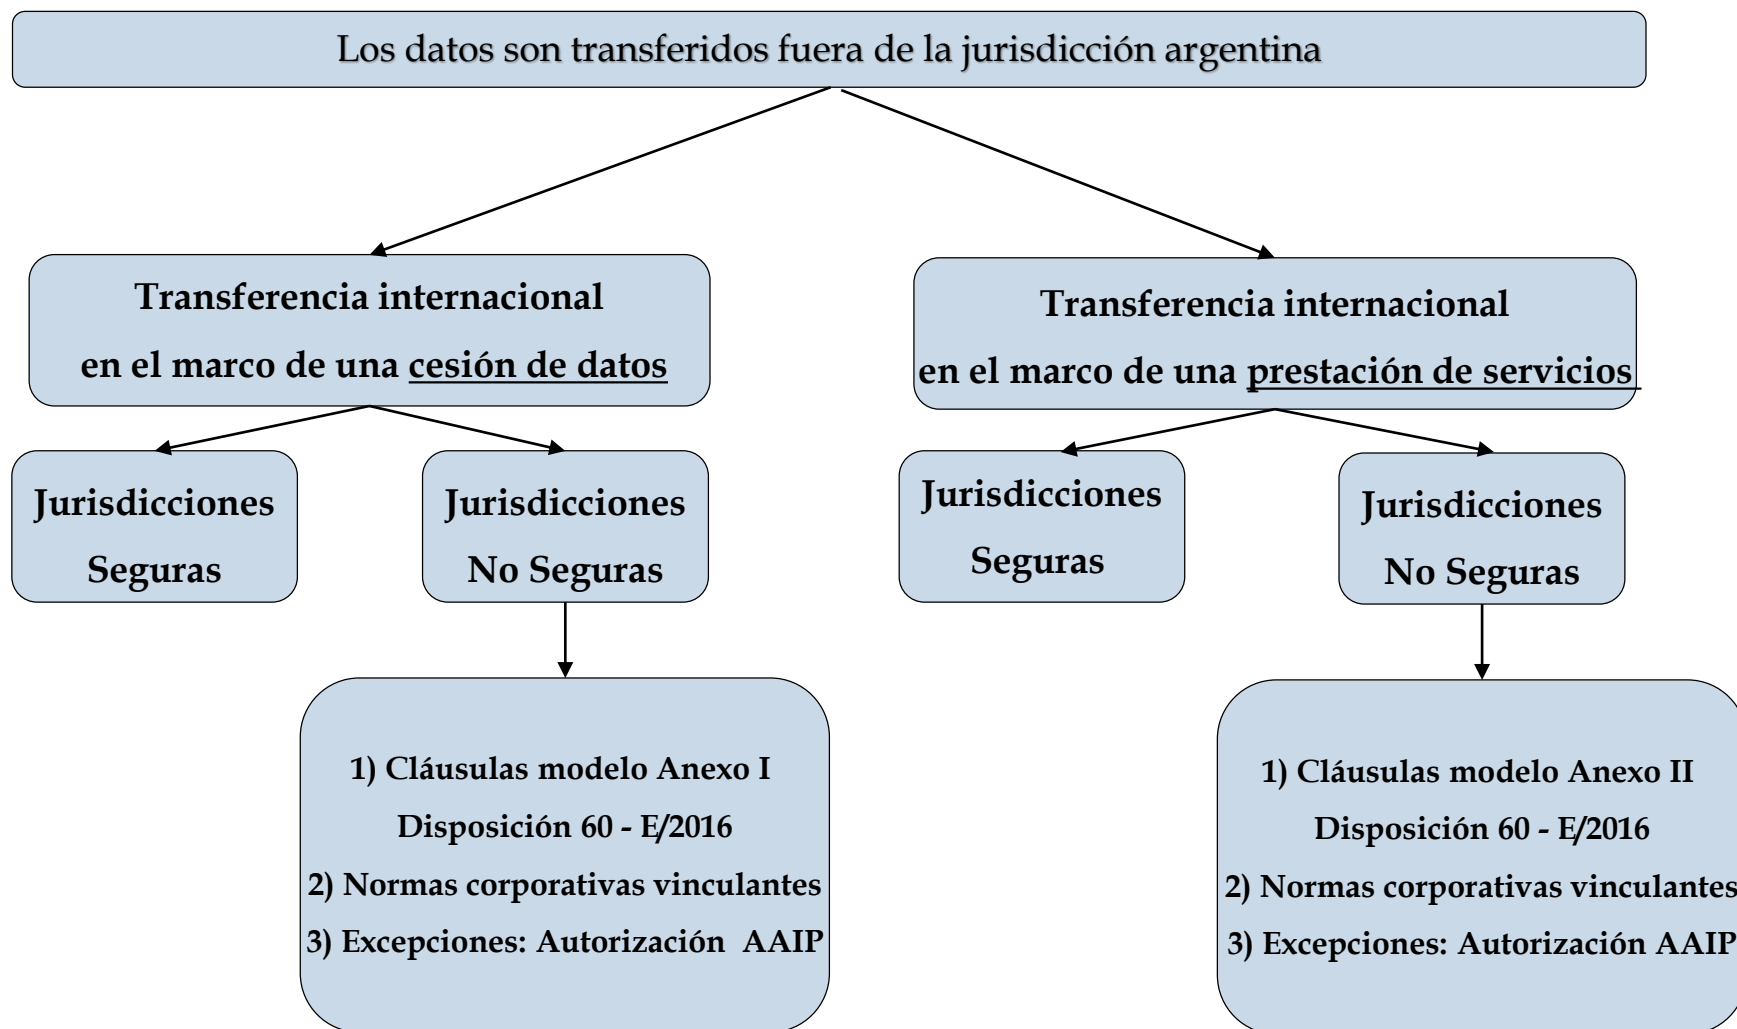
Los datos son transferidos fuera de la jurisdicción argentina

Transferencia internacional en el marco de una cesión de datos

Jurisdicciones Seguras

Jurisdicciones No Seguras

1) Cláusulas modelo Anexo I Disposición 60 - E/2016
2) Normas corporativas vinculantes
3) Excepciones: Autorización AAIP

Transferencia internacional en el marco de una prestación de servicios

Jurisdicciones Seguras

Jurisdicciones No Seguras

1) Cláusulas modelo Anexo II Disposición 60 - E/2016
2) Normas corporativas vinculantes
3) Excepciones: Autorización AAIP